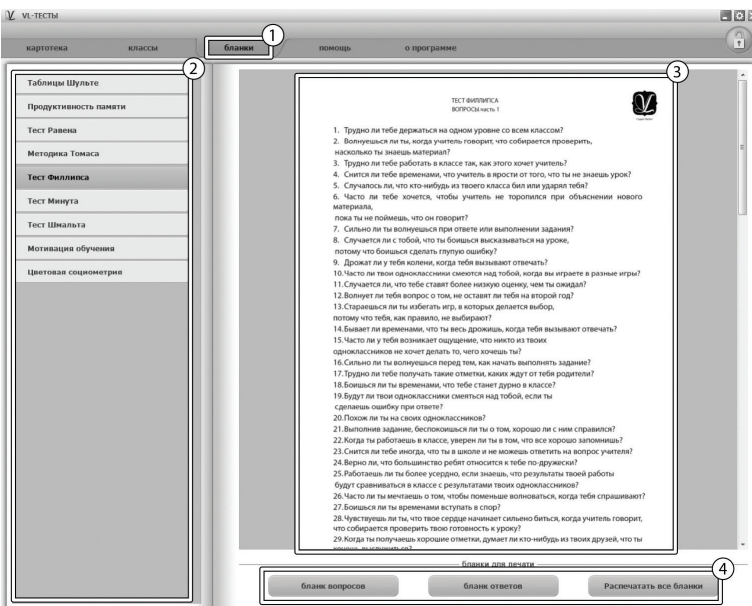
VL-ТЕСТЫ

картотека классы бланки помощь о программе

1

2

3

Таблицы Шульте
Продуктивность памяти
Тест Равена
Методика Томаса
Тест Филлипса
Тест Минута
Тест Шмальта
Мотивация обучения
Цветовая социометрия

ТЕСТ ФИЛЛИПСА
ВОПРОСЫ часть 1

1. Трудно ли тебе держаться на одном уровне со всем классом?
2. Волнуешься ли ты, когда учитель говорит, что собирается проверить, насколько ты знаешь материал?
3. Трудно ли тебе работать в классе так, как этого хочет учитель?
4. Снится ли тебе временами, что учитель в ярости от того, что ты не знаешь урок?
5. Случалось ли, что кто-нибудь из твоего класса бил или ударял тебя?
6. Часто ли тебе хочется, чтобы учитель не торопился при объяснении нового материала, пока ты не поймешь, что он говорит?
7. Сильно ли ты волнуешься при ответе или выполнении задания?
8. Случается ли с тобой, что ты боишься высказываться на уроке, потому что боишься сделать глупую ошибку?
9. Дрожат ли у тебя колени, когда тебя вызывают отвечать?
10.Часто ли твои одноклассники смеются над тобой, когда вы играете в разные игры?
11.Случается ли, что тебе ставят более низкую оценку, чем ты ожидал?
12.Волнует ли тебя вопрос о том, не оставят ли тебя на второй год?
13.Стараешься ли ты избегать игр, в которых делается выбор, потому что тебя, как правило, не выбирают?
14.Бывает ли временами, что ты весь дрожишь, когда тебя вызывают отвечать?
15.Часто ли у тебя возникает ощущение, что никто из твоих одноклассников не хочет делать то, чего хочешь ты?
16.Сильно ли ты волнуешься перед тем, как начать выполнять задание?
17.Трудно ли тебе получать такие отметки, каких ждут от тебя родители?
18.Боишься ли ты временами, что тебе станет дурно в классе?
19.Будут ли твои одноклассники смеяться над тобой, если ты сделаешь ошибку при ответе?
20.Похож ли ты на своих одноклассников?
21.Выполнив задание, беспокоишься ли ты о том, хорошо ли с ним справился?
22.Когда ты работаешь в классе, уверен ли ты в том, что все хорошо запомнишь?
23.Снится ли тебе иногда, что ты в школе и не можешь ответить на вопрос учителя?
24.Верно ли, что большинство ребят относится к тебе по-дружески?
25.Работаешь ли ты более усердно, если знаешь, что результаты твоей работы будут сравниваться в классе с результатами твоих одноклассников?
26.Часто ли ты мечтаешь о том, чтобы поменьше волноваться, когда тебя спрашивают?
27.Боишься ли ты временами вступать в спор?
28.Чувствуешь ли ты, что твое сердце начинает сильно биться, когда учитель говорит, что собирается проверить твою готовность к уроку?
29.Когда ты получаешь хорошие отметки, думает ли кто-нибудь из твоих друзей, что ты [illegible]

бланки для печати

4

бланк вопросов бланк ответов Распечатать все бланки